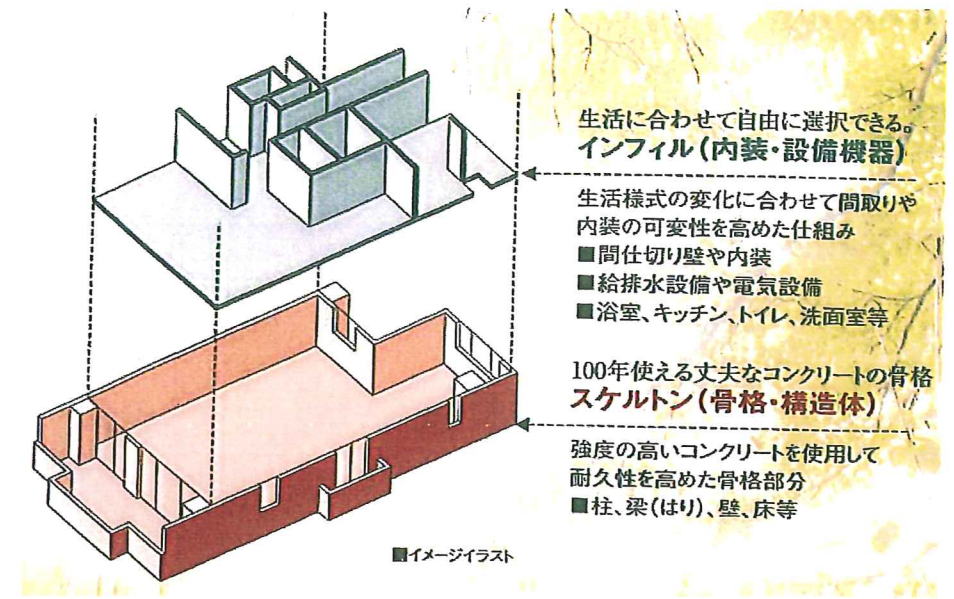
生活に合わせて自由に選択できる。
インフィル（内装・設備機器）

生活様式の変化に合わせて間取りや内装の可変性を高めた仕組み
■間仕切り壁や内装
■給排水設備や電気設備
■浴室、キッチン、トイレ、洗面室等

100年使える丈夫なコンクリートの骨格
スケルトン（骨格・構造体）

強度の高いコンクリートを使用して耐久性を高めた骨格部分
■柱、梁（はり）、壁、床等

■イメージイラスト